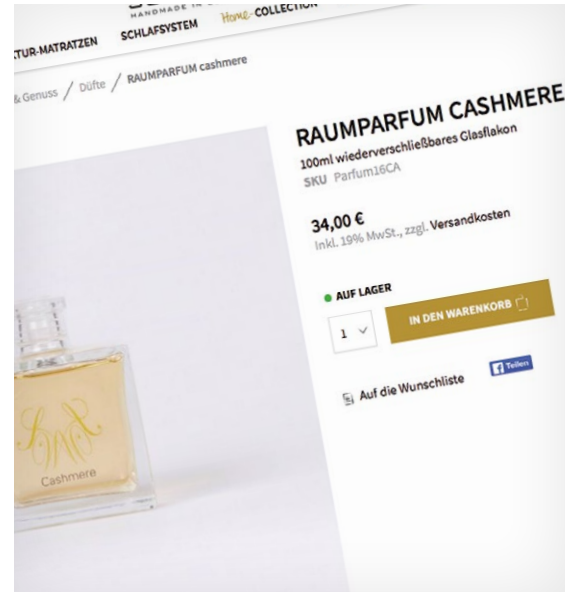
HANDMADE IN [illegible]

TUR-MATRATZEN SCHLAFSYSTEM Home-COLLECTION

& Genuss / Düfte / RAUMPARFUM cashmere

RAUMPARFUM CASHMERE

100ml wiederverschließbares Glasflakon

SKU Parfum16CA

34,00 €

Inkl. 19% MwSt., zzgl. Versandkosten

AUF LAGER

1

IN DEN WARENKORB

Teilen

Auf die Wunschliste

Cashmere